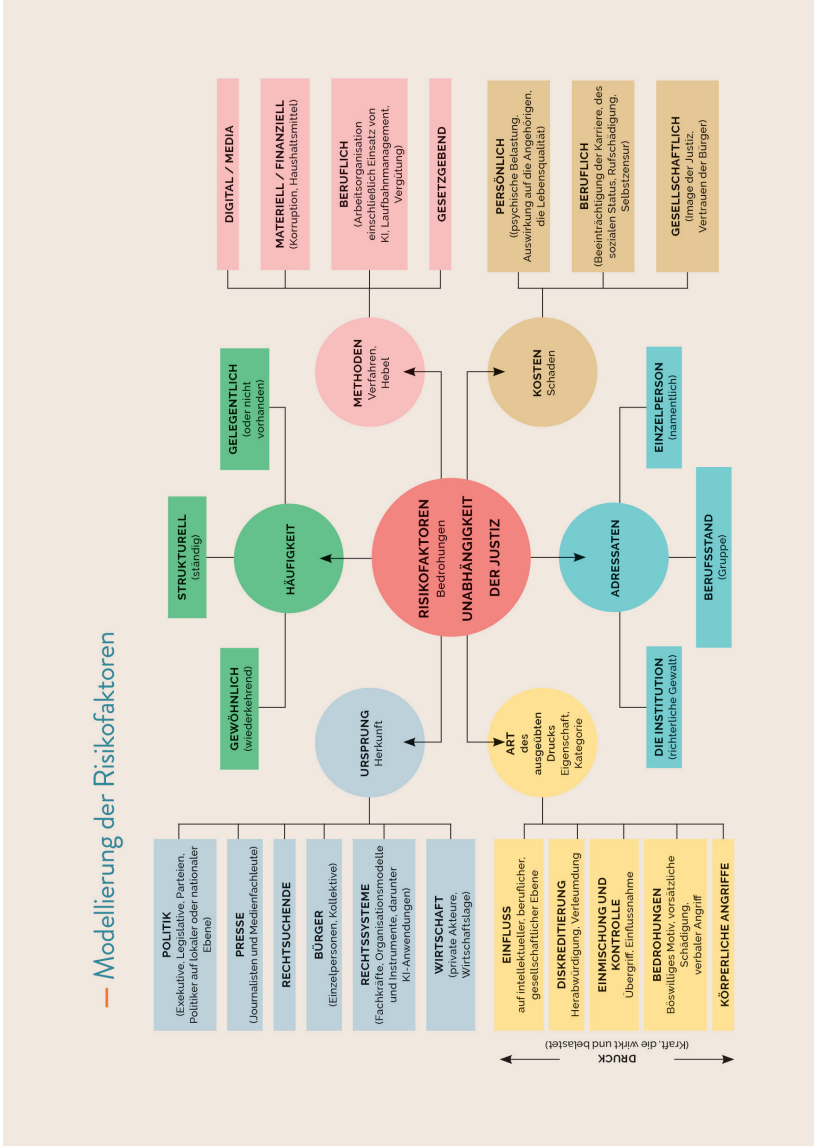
– Modellierung der Risikofaktoren

RISIKOFAKTOREN
Bedrohungen
UNABHÄNGIGKEIT DER JUSTIZ

METHODEN
Verfahren, Hebel

DIGITAL / MEDIA

MATERIELL / FINANZIELL
(Korruption, Haushaltsmittel)

BERUFLICH
(Arbeitsorganisation einschließlich Einsatz von KI, Laufbahnmanagement, Vergütung)

GESETZGEBEND

KOSTEN
Schaden

PERSÖNLICH
(psychische Belastung, Auswirkung auf die Angehörigen, die Lebensqualität)

BERUFLICH
(Beeinträchtigung der Karriere, des sozialen Status, Rufschädigung, Selbstzensur)

GESELLSCHAFTLICH
(Image der Justiz, Vertrauen der Bürger)

HÄUFIGKEIT

GELEGENTLICH
(oder nicht vorhanden)

STRUKTURELL
(ständig)

GEWÖHNLICH
(wiederkehrend)

ADRESSATEN

EINZELPERSON
(namentlich)

BERUFSSTAND
(Gruppe)

DIE INSTITUTION
(richterliche Gewalt)

URSPRUNG
Herkunft

POLITIK
(Exekutive, Legislative, Parteien, Politiker auf lokaler oder nationaler Ebene)

PRESSE
(Journalisten und Medienfachleute)

RECHTSUCHENDE

BÜRGER
(Einzelpersonen, Kollektive)

RECHTSSYSTEME
(Fachkräfte, Organisationsmodelle und Instrumente, darunter KI-Anwendungen)

WIRTSCHAFT
(private Akteure, Wirtschaftslage)

ART
des ausgeübten Drucks
Eigenschaft, Kategorie

EINFLUSS
auf intellektueller, beruflicher, gesellschaftlicher Ebene

DISKREDITIERUNG
Herabwürdigung, Verleumdung

EINMISCHUNG UND KONTROLLE
Übergriff, Einflussnahme

BEDROHUNGEN
Böswilliges Motiv, vorsätzliche Schädigung, verbaler Angriff

KÖRPERLICHE ANGRIFFE

DRUCK
(Kraft, die wirkt und belastet)